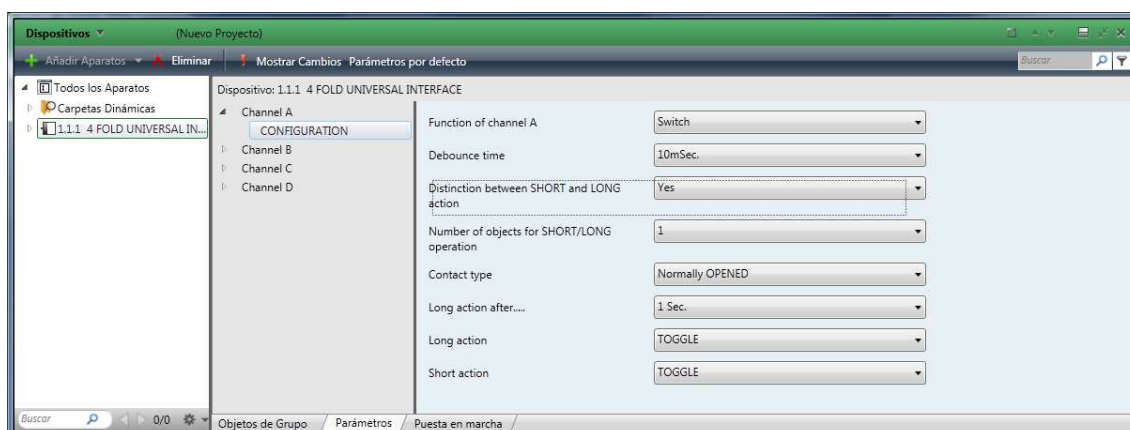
Dispositivos (Nuevo Proyecto)

Añadir Aparatos Eliminar Mostrar Cambios Parámetros por defecto Buscar

Todos los Aparatos
Carpetas Dinámicas
1.1.1 4 FOLD UNIVERSAL IN...

Dispositivo: 1.1.1 4 FOLD UNIVERSAL INTERFACE

Channel A
CONFIGURATION
Channel B
Channel C
Channel D

| | |
|---|---|
| Function of channel A | Switch |
| Debounce time | 10mSec. |
| Distinction between SHORT and LONG action | Yes |
| Number of objects for SHORT/LONG operation | 1 |
| Contact type | Normally OPENED |
| Long action after.... | 1 Sec. |
| Long action | TOGGLE |
| Short action | TOGGLE |

Buscar 0/0

Objetos de Grupo Parámetros Puesta en marcha